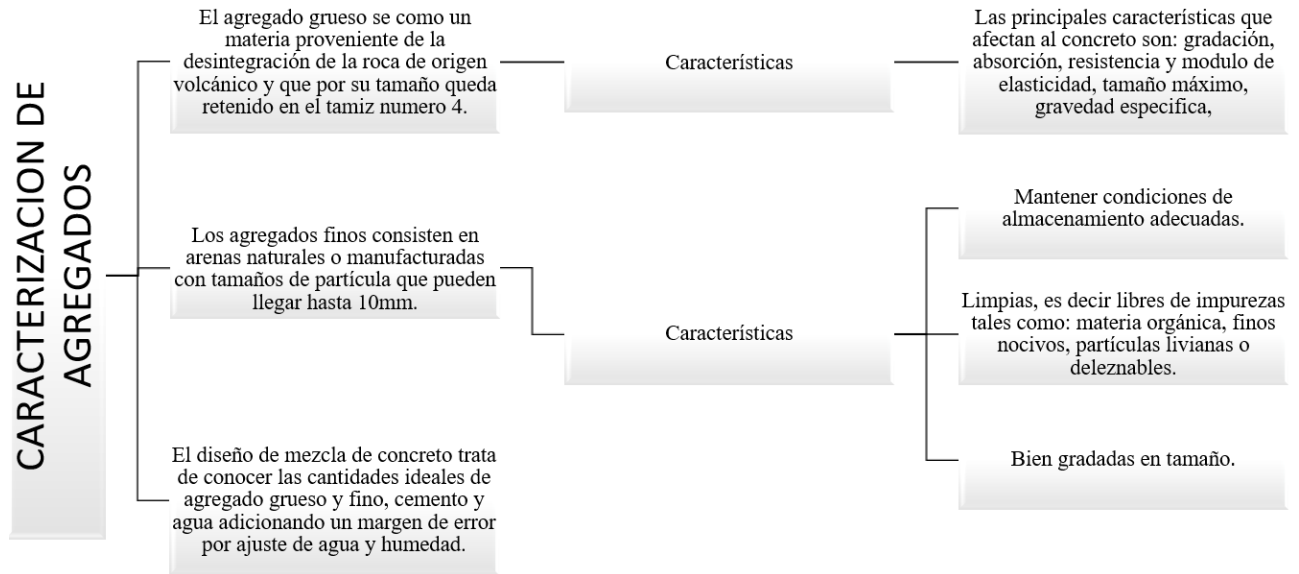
CARACTERIZACION DE AGREGADOS

El agregado grueso se como un materia proveniente de la desintegración de la roca de origen volcánico y que por su tamaño queda retenido en el tamiz numero 4.

Características

Las principales características que afectan al concreto son: gradación, absorción, resistencia y modulo de elasticidad, tamaño máximo, gravedad especifica,

Los agregados finos consisten en arenas naturales o manufacturadas con tamaños de partícula que pueden llegar hasta 10mm.

Características

Mantener condiciones de almacenamiento adecuadas.

Limpias, es decir libres de impurezas tales como: materia orgánica, finos nocivos, partículas livianas o deleznables.

Bien gradadas en tamaño.

El diseño de mezcla de concreto trata de conocer las cantidades ideales de agregado grueso y fino, cemento y agua adicionando un margen de error por ajuste de agua y humedad.